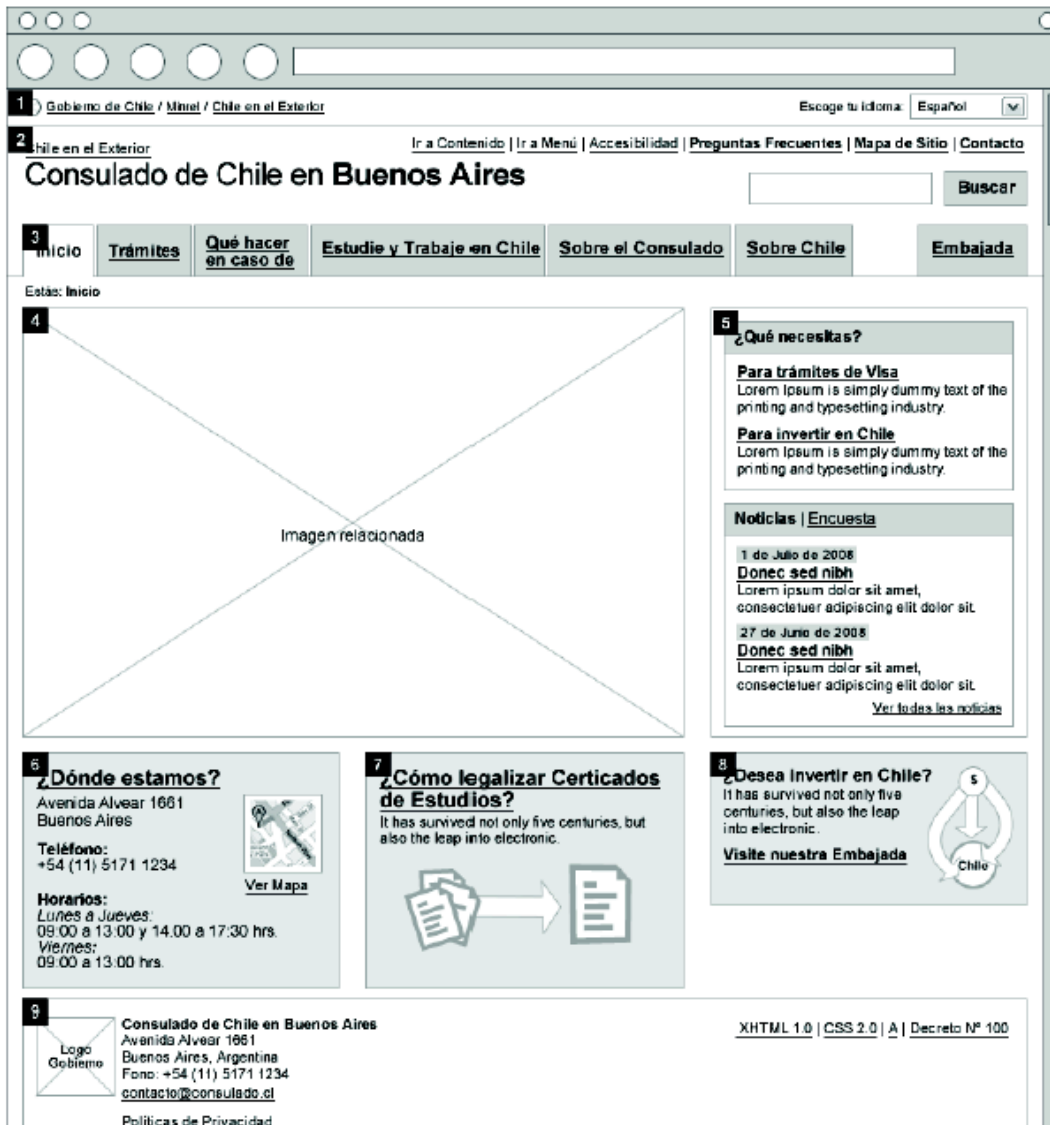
1 Gobierno de Chile / Minrel / Chile en el Exterior

Escoge tu idioma: Español

2 Chile en el Exterior

Ir a Contenido | Ir a Menú | Accesibilidad | Preguntas Frecuentes | Mapa de Sitio | Contacto

Consulado de Chile en Buenos Aires

Buscar

3 Inicio | Trámites | Qué hacer en caso de | Estudie y Trabaje en Chile | Sobre el Consulado | Sobre Chile | Embajada

Estás: Inicio

4

Imagen relacionada

5 ¿Qué necesitas?

Para trámites de Visa
Lorem Ipsum is simply dummy text of the printing and typesetting industry.

Para invertir en Chile
Lorem Ipsum is simply dummy text of the printing and typesetting industry.

Noticias | Encuesta

1 de Julio de 2008
Donec sed nibh
Lorem ipsum dolor sit amet, consectetuer adipiscing elit dolor sit.

27 de Junio de 2008
Donec sed nibh
Lorem ipsum dolor sit amet, consectetuer adipiscing elit dolor sit.

Ver todas las noticias

6 ¿Dónde estamos?
Avenida Alvear 1661
Buenos Aires

Teléfono:
+54 (11) 5171 1234

Ver Mapa

Horarios:
Lunes a Jueves:
09:00 a 13:00 y 14.00 a 17:30 hrs.
Viernes:
09:00 a 13:00 hrs.

7 ¿Cómo legalizar Certicados de Estudios?
It has survived not only five centuries, but also the leap into electronic.

8 ¿Desea invertir en Chile?
It has survived not only five centuries, but also the leap into electronic.
Visite nuestra Embajada

$
Chile

9
Logo Gobierno

Consulado de Chile en Buenos Aires
Avenida Alvear 1661
Buenos Aires, Argentina
Fono: +54 (11) 5171 1234
contacto@consulado.cl

Políticas de Privacidad

XHTML 1.0 | CSS 2.0 | A | Decreto Nº 100